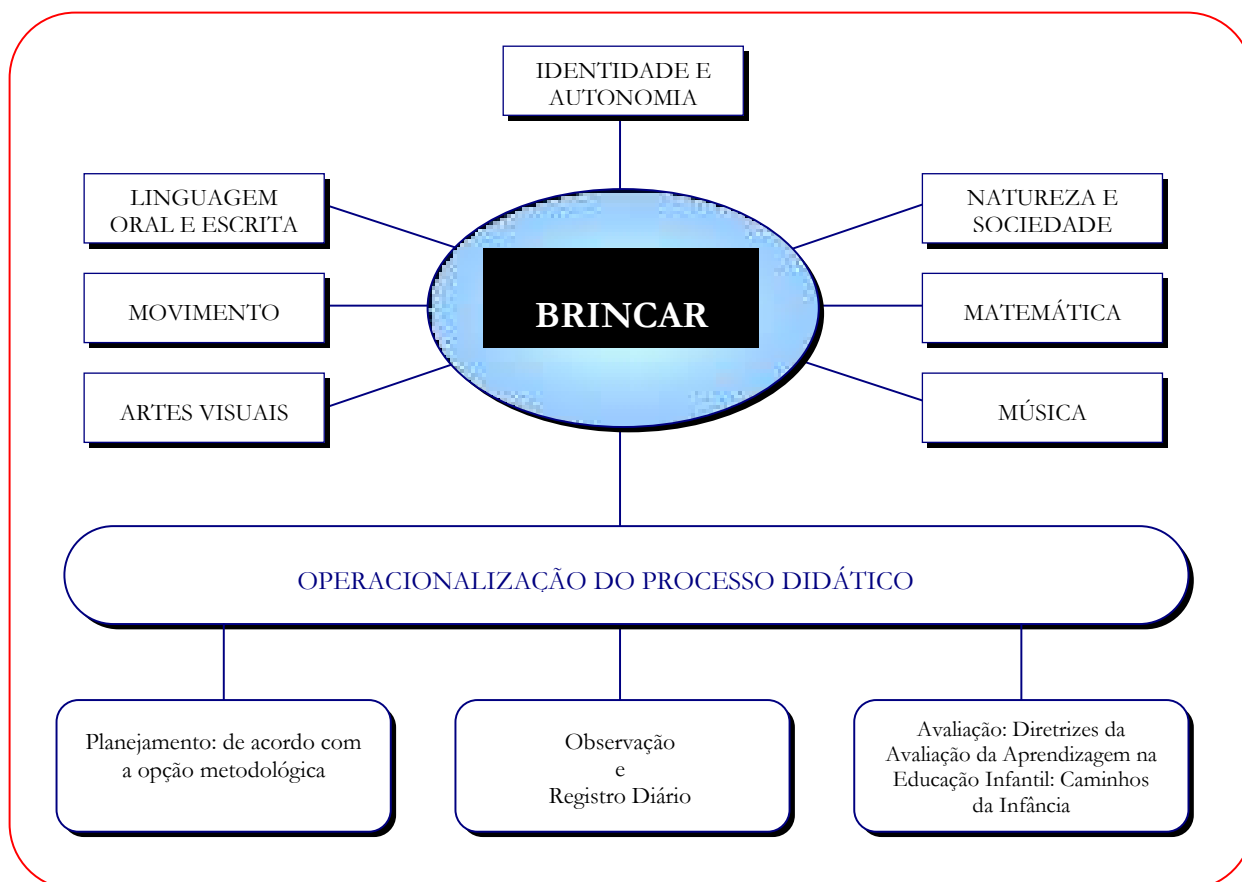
IDENTIDADE E AUTONOMIA

LINGUAGEM ORAL E ESCRITA

NATUREZA E SOCIEDADE

MOVIMENTO

BRINCAR

MATEMÁTICA

ARTES VISUAIS

MÚSICA

OPERACIONALIZAÇÃO DO PROCESSO DIDÁTICO

Planejamento: de acordo com a opção metodológica

Observação e Registro Diário

Avaliação: Diretrizes da Avaliação da Aprendizagem na Educação Infantil: Caminhos da Infância